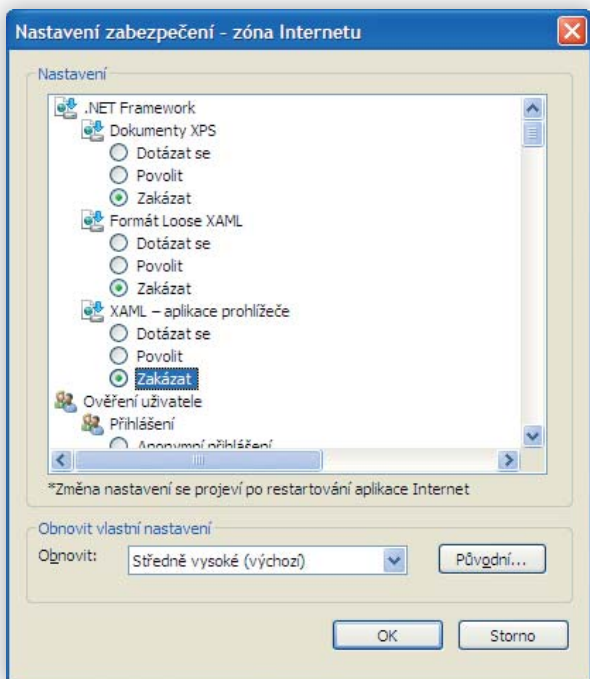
Nastavení zabezpečení - zóna Internetu

Nastavení

.NET Framework
Dokumenty XPS
Dotázat se
Povolit
Zakázat
Formát Loose XAML
Dotázat se
Povolit
Zakázat
XAML – aplikace prohlížeče
Dotázat se
Povolit
Zakázat
Ověření uživatele
Přihlášení
Anonymní přihlášení

*Změna nastavení se projeví po restartování aplikace Internet

Obnovit vlastní nastavení

Obnovit: Středně vysoké (výchozí)

Původní...

OK

Storno